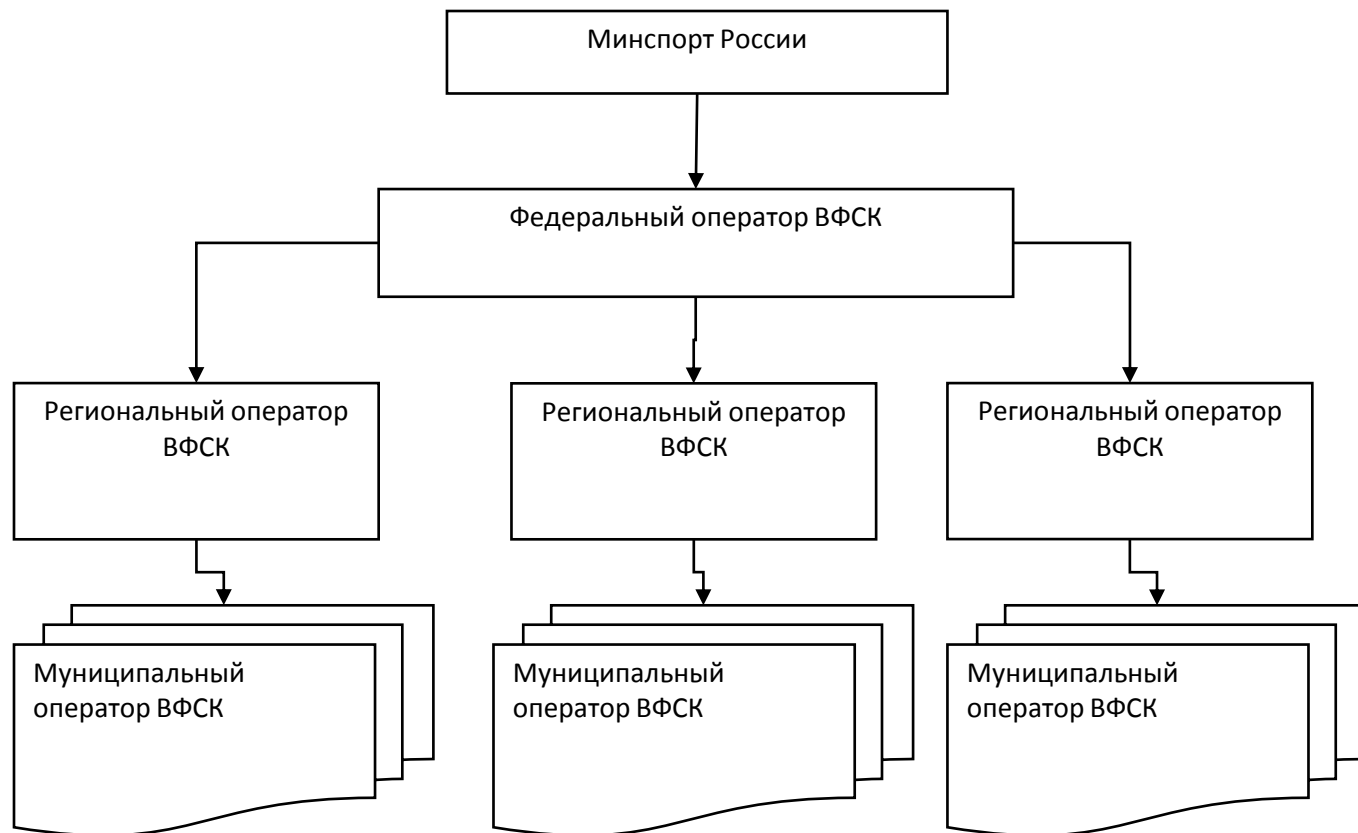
Минспорт России

Федеральный оператор ВФСК

Региональный оператор ВФСК

Региональный оператор ВФСК

Региональный оператор ВФСК

Муниципальный оператор ВФСК

Муниципальный оператор ВФСК

Муниципальный оператор ВФСК